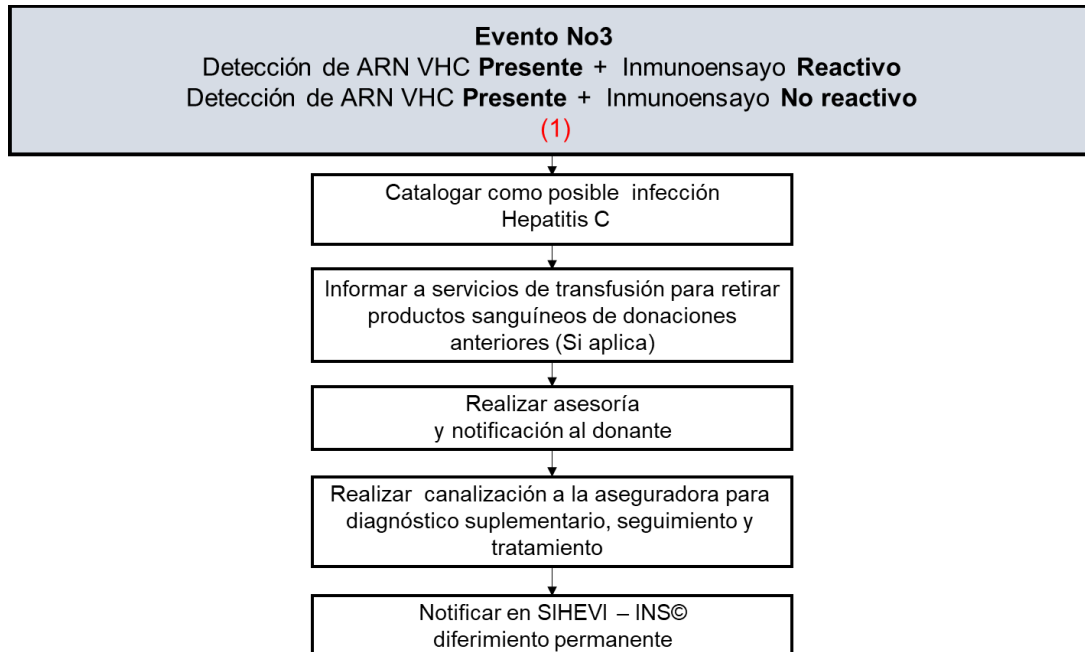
Evento No3
Detección de ARN VHC Presente + Inmunoensayo Reactivo
Detección de ARN VHC Presente + Inmunoensayo No reactivo
(1)

Catalogar como posible infección Hepatitis C

Informar a servicios de transfusión para retirar productos sanguíneos de donaciones anteriores (Si aplica)

Realizar asesoría y notificación al donante

Realizar canalización a la aseguradora para diagnóstico suplementario, seguimiento y tratamiento

Notificar en SIHEVI – INS© diferimiento permanente